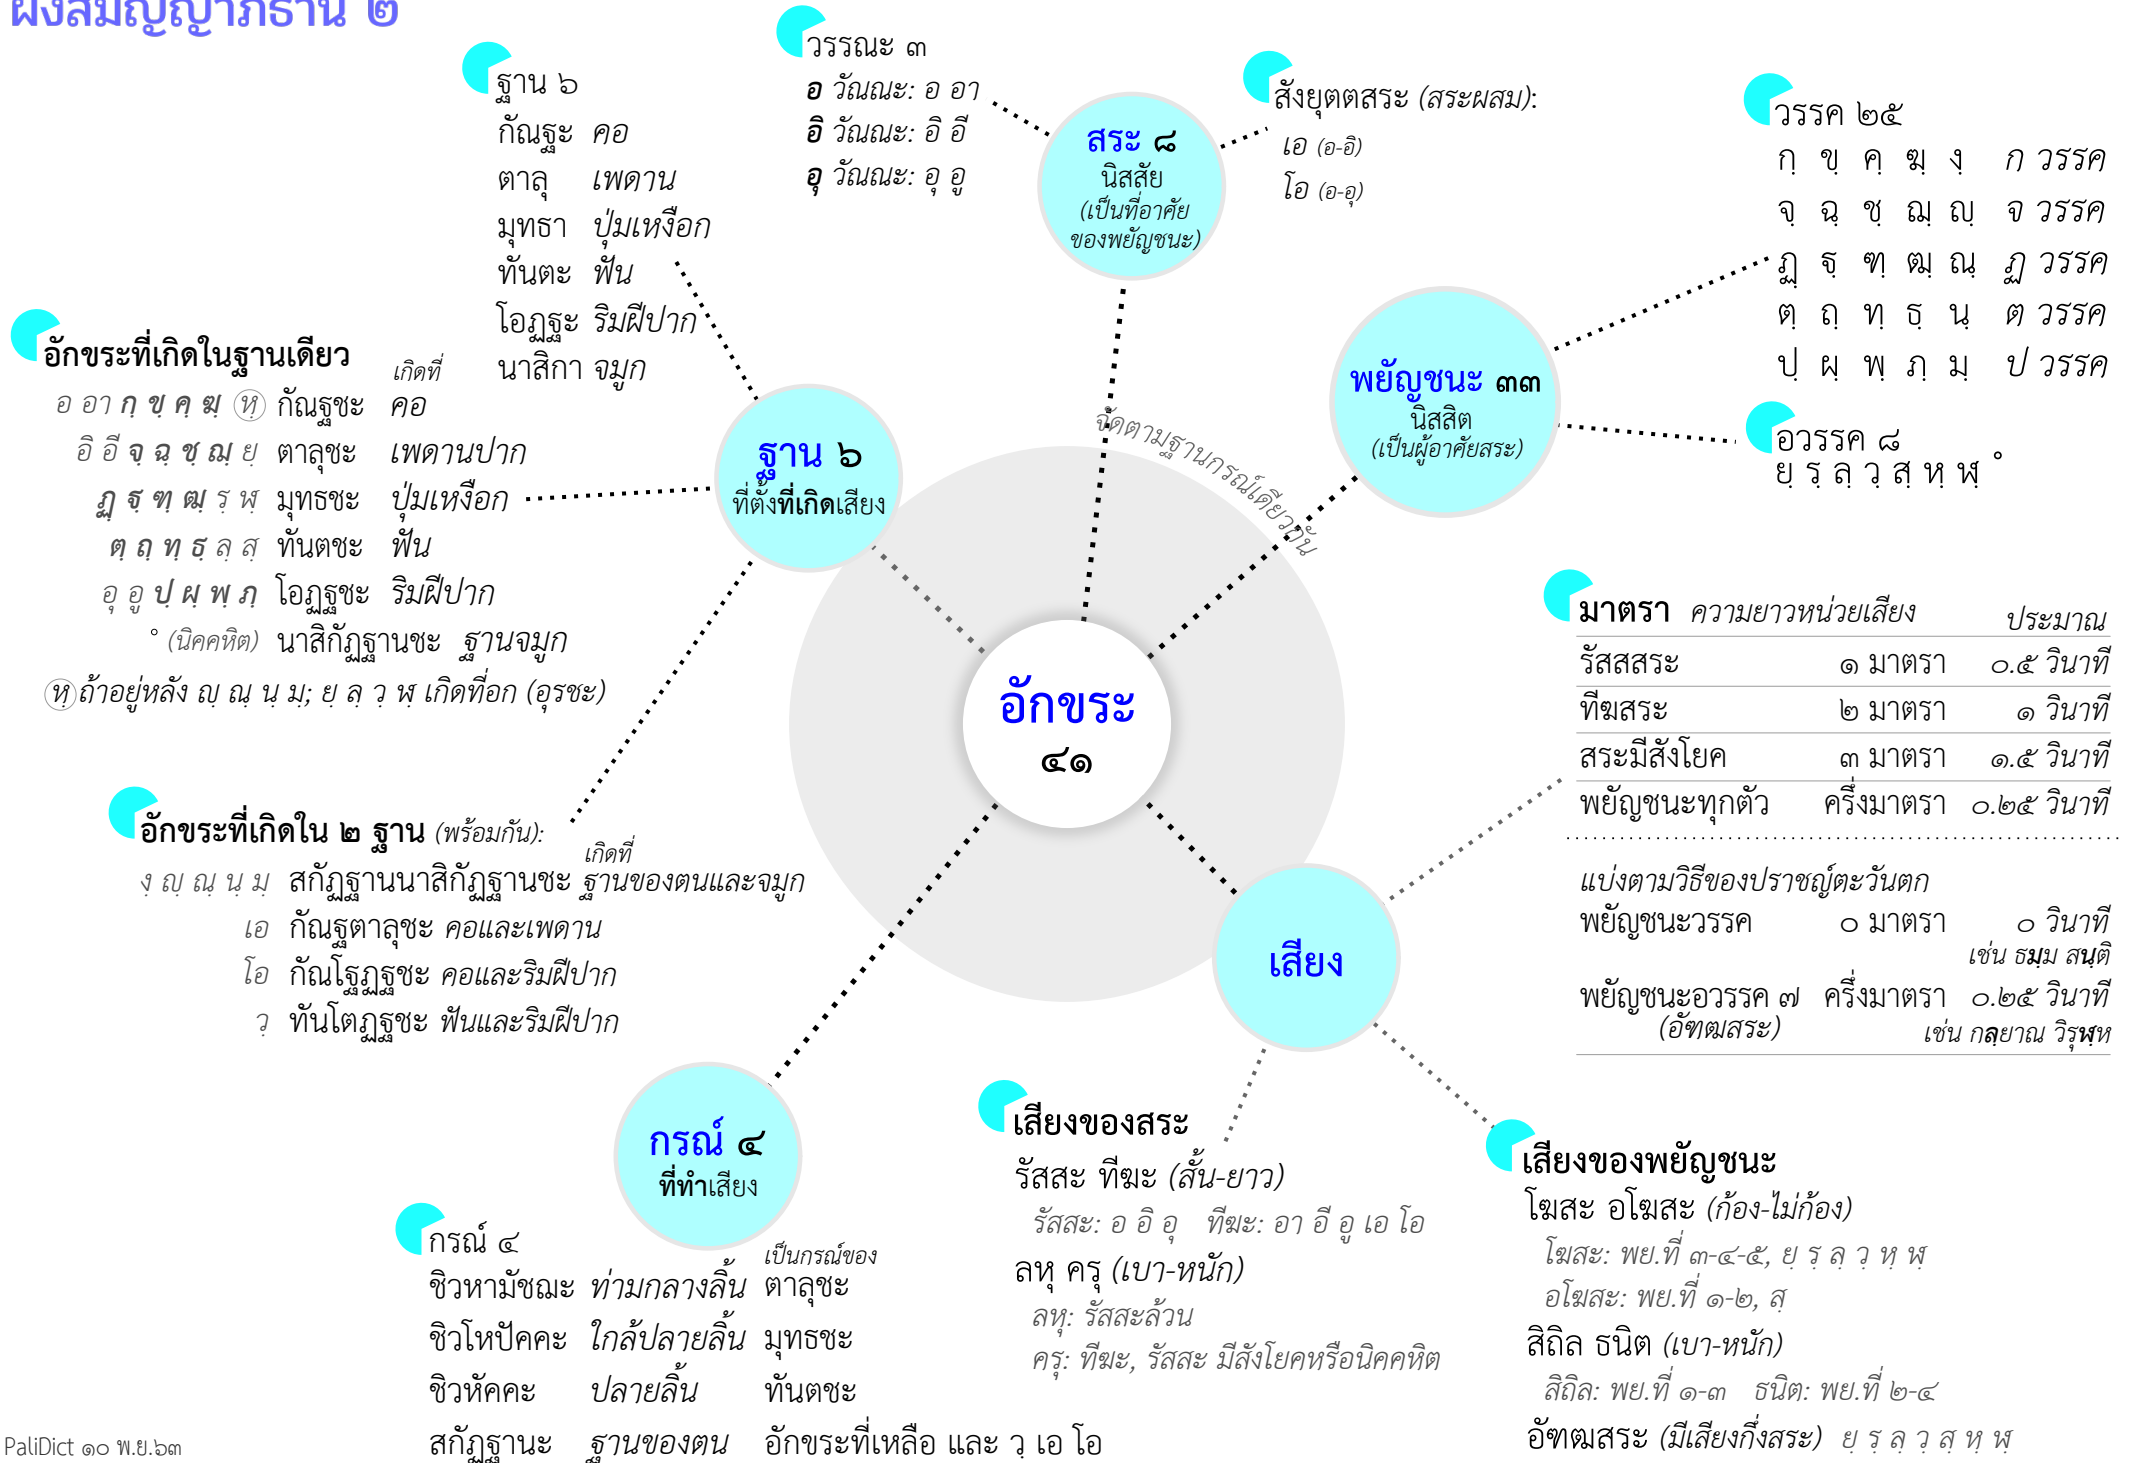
ผังสัมพัญญาภิธาน ๒

ฐาน ๖
กัณฐะ คอ
ตาลุ เพดาน
มุทธา ปุ่มเหงือก
ทันตะ ฟัน
โอฏฐะ ริมฝีปาก
นาสิกา จมูก

วรรณะ ๓
อ วัณณะ: อ อา
อิ วัณณะ: อิ อี
อุ วัณณะ: อุ อู

สระ ๘
นิสสัย
(เป็นที่อาศัยของพยัญชนะ)

สังยุตตสระ (สระผสม):
เอ (อ-อิ)
โอ (อ-อุ)

วรรค ๒๕
ก ข ค ฆ ง ก วรรค
จ ฉ ช ฌ ญ จ วรรค
ฏ ฐ ฑ ฒ ณ ฏ วรรค
ต ถ ท ธ น ต วรรค
ป ผ พ ภ ม ป วรรค

พยัญชนะ ๓๓
นิสสิต
(เป็นผู้อาศัยสระ)

อวรรค ๘
ย ร ล ว ส ห ฬ ํ

อักขระที่เกิดในฐานเดียว
เกิดที่
อ อา ก ข ค ฆ (ห) กัณฐชะ คอ
อิ อี จ ฉ ช ฌ ย ตาลุชะ เพดานปาก
ฏ ฐ ฑ ฒ ร ฬ มุทธชะ ปุ่มเหงือก
ต ถ ท ธ ล ส ทันตชะ ฟัน
อุ อู ป ผ พ ภ โอฏฐชะ ริมฝีปาก
ํ (นิคคหิต) นาสิกัฏฐานชะ ฐานจมูก
(หฺ) ถ้าอยู่หลัง ญ ณ น ม; ย ล ว ฬ เกิดที่อก (อุรชะ)

ฐาน ๖
ที่ตั้งที่เกิดเสียง

จัดตามฐานกรณ์เดียวกัน

อักขระ
๔๑

มาตรา ความยาวหน่วยเสียง ประมาณ
| รัสสสระ | ๑ มาตรา | ๐.๕ วินาที |
|---|---|---|
| ทีฆสระ | ๒ มาตรา | ๑ วินาที |
| สระมีสังโยค | ๓ มาตรา | ๑.๕ วินาที |
| พยัญชนะทุกตัว | ครึ่งมาตรา | ๐.๒๕ วินาที |

แบ่งตามวิธีของปราชญ์ตะวันตก
พยัญชนะวรรค ๐ มาตรา ๐ วินาที
เช่น ธมฺม สนฺติ
พยัญชนะอวรรค ๗ (อัฑฒสระ) ครึ่งมาตรา ๐.๒๕ วินาที
เช่น กลฺยาณ วิรุฬฺห

อักขระที่เกิดใน ๒ ฐาน (พร้อมกัน):
เกิดที่
ง ญ ณ น ม สกัฏฐานนาสิกัฏฐานชะ ฐานของตนและจมูก
เอ กัณฐตาลุชะ คอและเพดาน
โอ กัณโฐฏฐชะ คอและริมฝีปาก
ว ทันโตฏฐชะ ฟันและริมฝีปาก

เสียง

กรณ์ ๔
ที่ทำเสียง

เสียงของสระ
รัสสะ ทีฆะ (สั้น-ยาว)
รัสสะ: อ อิ อุ ทีฆะ: อา อี อู เอ โอ
ลหุ ครุ (เบา-หนัก)
ลหุ: รัสสะล้วน
ครุ: ทีฆะ, รัสสะ มีสังโยคหรือนิคคหิต

เสียงของพยัญชนะ
โฆสะ อโฆสะ (ก้อง-ไม่ก้อง)
โฆสะ: พย.ที่ ๓-๔-๕, ย ร ล ว ห ฬ
อโฆสะ: พย.ที่ ๑-๒, ส
สิถิล ธนิต (เบา-หนัก)
สิถิล: พย.ที่ ๑-๓ ธนิต: พย.ที่ ๒-๔
อัฑฒสระ (มีเสียงกึ่งสระ) ย ร ล ว ส ห ฬ

กรณ์ ๔
เป็นกรณ์ของ
ชิวหามัชฌะ ท่ามกลางลิ้น ตาลุชะ
ชิวโหปัคคะ ใกล้ปลายลิ้น มุทธชะ
ชิวหัคคะ ปลายลิ้น ทันตชะ
สกัฏฐานะ ฐานของตน อักขระที่เหลือ และ ว เอ โอ

PaliDict ๑๐ พ.ย.๖๓